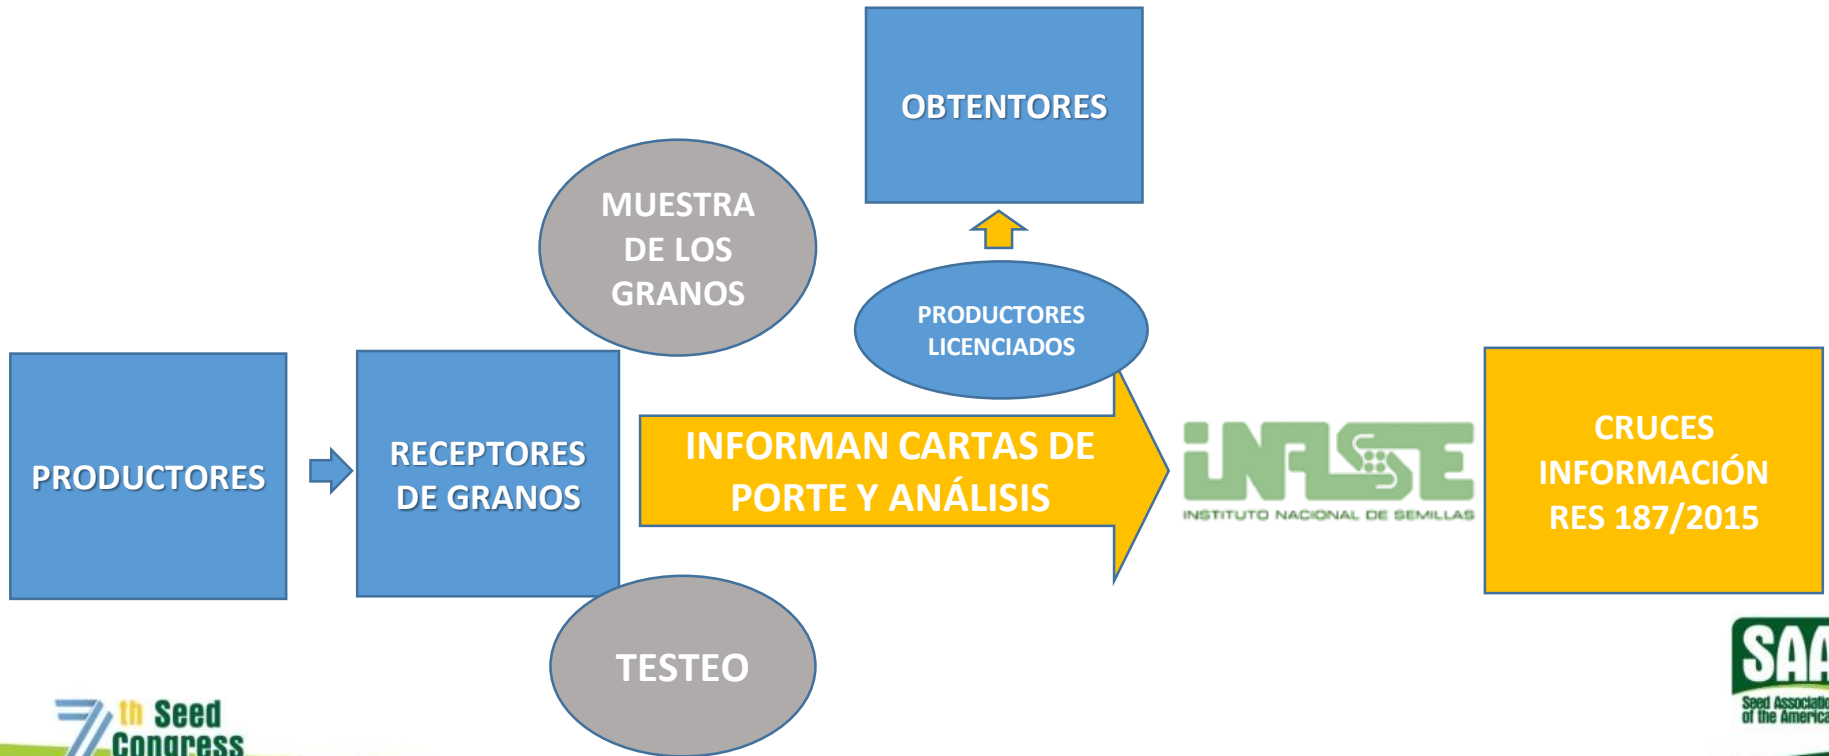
OBTENTORES

MUESTRA DE LOS GRANOS

PRODUCTORES LICENCIADOS

PRODUCTORES

RECEPTORES DE GRANOS

INFORMAN CARTAS DE PORTE Y ANÁLISIS

INASE
INSTITUTO NACIONAL DE SEMILLAS

CRUCES INFORMACIÓN RES 187/2015

TESTEO

7th Seed Congress

SAA
Seed Associatio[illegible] of the America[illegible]